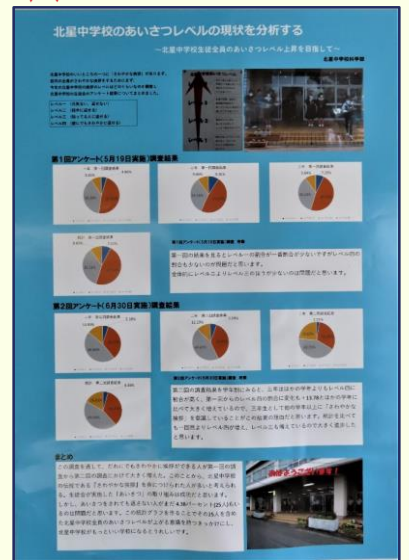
北星中学校のあいさつレベルの現状を分析する

～北星中学校生徒全員のあいさつレベル上昇を目指して～

北星中学校科学部

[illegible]

レベル1 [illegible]
レベル2 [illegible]
レベル3 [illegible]
レベル4 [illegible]

第1回アンケート（5月19日実施）調査結果

一年 第一回調査結果

二年 第一回調査結果

三年 第一回調査結果

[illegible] 第一回調査結果

第1回アンケートの全体の考察 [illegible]

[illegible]

第2回アンケート（6月30日実施）調査結果

一年 第二回調査結果

二年 第二回調査結果

三年 第二回調査結果

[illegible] 第二回調査結果

第2回アンケートの全体の考察 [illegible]

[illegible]

まとめ

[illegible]

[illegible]